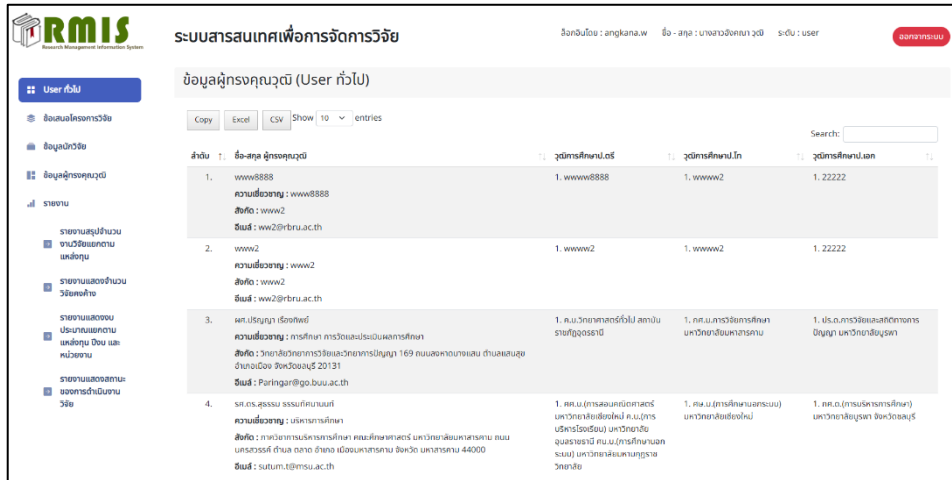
RMIS
Research Management Information System

ระบบสารสนเทศเพื่อการจัดการวิจัย

ล็อคอินโดย : angkana.w ชื่อ - สกุล : นางสาวอังคณา วุฒิ ระดับ : user

ออกจากระบบ

User ทั่วไป

ข้อเสนอโครงการวิจัย

ข้อมูลนักวิจัย

ข้อมูลผู้ทรงคุณวุฒิ

รายงาน

รายงานสรุปจำนวนงานวิจัยแยกตามแหล่งทุน

รายงานแสดงจำนวนวิจัยคงค้าง

รายงานแสดงงบประมาณแยกตามแหล่งทุน ปีงบ และหน่วยงาน

รายงานแสดงสถานะของการดำเนินงานวิจัย

ข้อมูลผู้ทรงคุณวุฒิ (User ทั่วไป)

Copy Excel CSV Show 10 entries

Search:

| ลำดับ | ชื่อ-สกุล ผู้ทรงคุณวุฒิ | วุฒิการศึกษา.ตรี | วุฒิการศึกษา.โท | วุฒิการศึกษา.เอก |
|---|---|---|---|---|
| 1. | www8888<br>ความเชี่ยวชาญ : www8888<br>สังกัด : www2<br>อีเมล์ : ww2@rbru.ac.th | 1. wwww8888 | 1. wwww2 | 1. 22222 |
| 2. | www2<br>ความเชี่ยวชาญ : www2<br>สังกัด : www2<br>อีเมล์ : ww2@rbru.ac.th | 1. wwww2 | 1. wwww2 | 1. 22222 |
| 3. | ผศ.ปริญญา เรืองทิพย์<br>ความเชี่ยวชาญ : การศึกษา การวัดและประเมินผลการศึกษา<br>สังกัด : วิทยาลัยวิทยาการวิจัยและวิทยาการปัญญา 169 ถนนลงหาดบางแสน ตำบลแสนสุข อำเภอเมือง จังหวัดชลบุรี 20131<br>อีเมล์ : Paringar@go.buu.ac.th | 1. ค.บ.วิทยาศาสตร์ทั่วไป สถาบันราชภัฏอุดรธานี | 1. กศ.ม.การวิจัยการศึกษา มหาวิทยาลัยมหาสารคาม | 1. ปร.ด.การวิจัยและสถิติทางการปัญญา มหาวิทยาลัยบูรพา |
| 4. | รศ.ดร.สุธรรม ธรรมทัศนานนท์<br>ความเชี่ยวชาญ : บริหารการศึกษา<br>สังกัด : ภาควิชาการบริหารการศึกษา คณะศึกษาศาสตร์ มหาวิทยาลัยมหาสารคาม ถนนนครสวรรค์ ตำบล ตลาด อำเภอ เมืองมหาสารคาม จังหวัด มหาสารคาม 44000<br>อีเมล์ : sutum.t@msu.ac.th | 1. ศศ.บ.(การสอนคณิตศาสตร์ มหาวิทยาลัยเชียงใหม่ ค.บ.(การบริหารโรงเรียน) มหาวิทยาลัยอุบลราชธานี ศษ.ม.(การศึกษานอกระบบ) มหาวิทยาลัยมหามกุฏราชวิทยาลัย | 1. ศษ.ม.(การศึกษานอกระบบ) มหาวิทยาลัยเชียงใหม่ | 1. ค.ด.(การบริหารการศึกษา) มหาวิทยาลัยบูรพา จังหวัดชลบุรี |